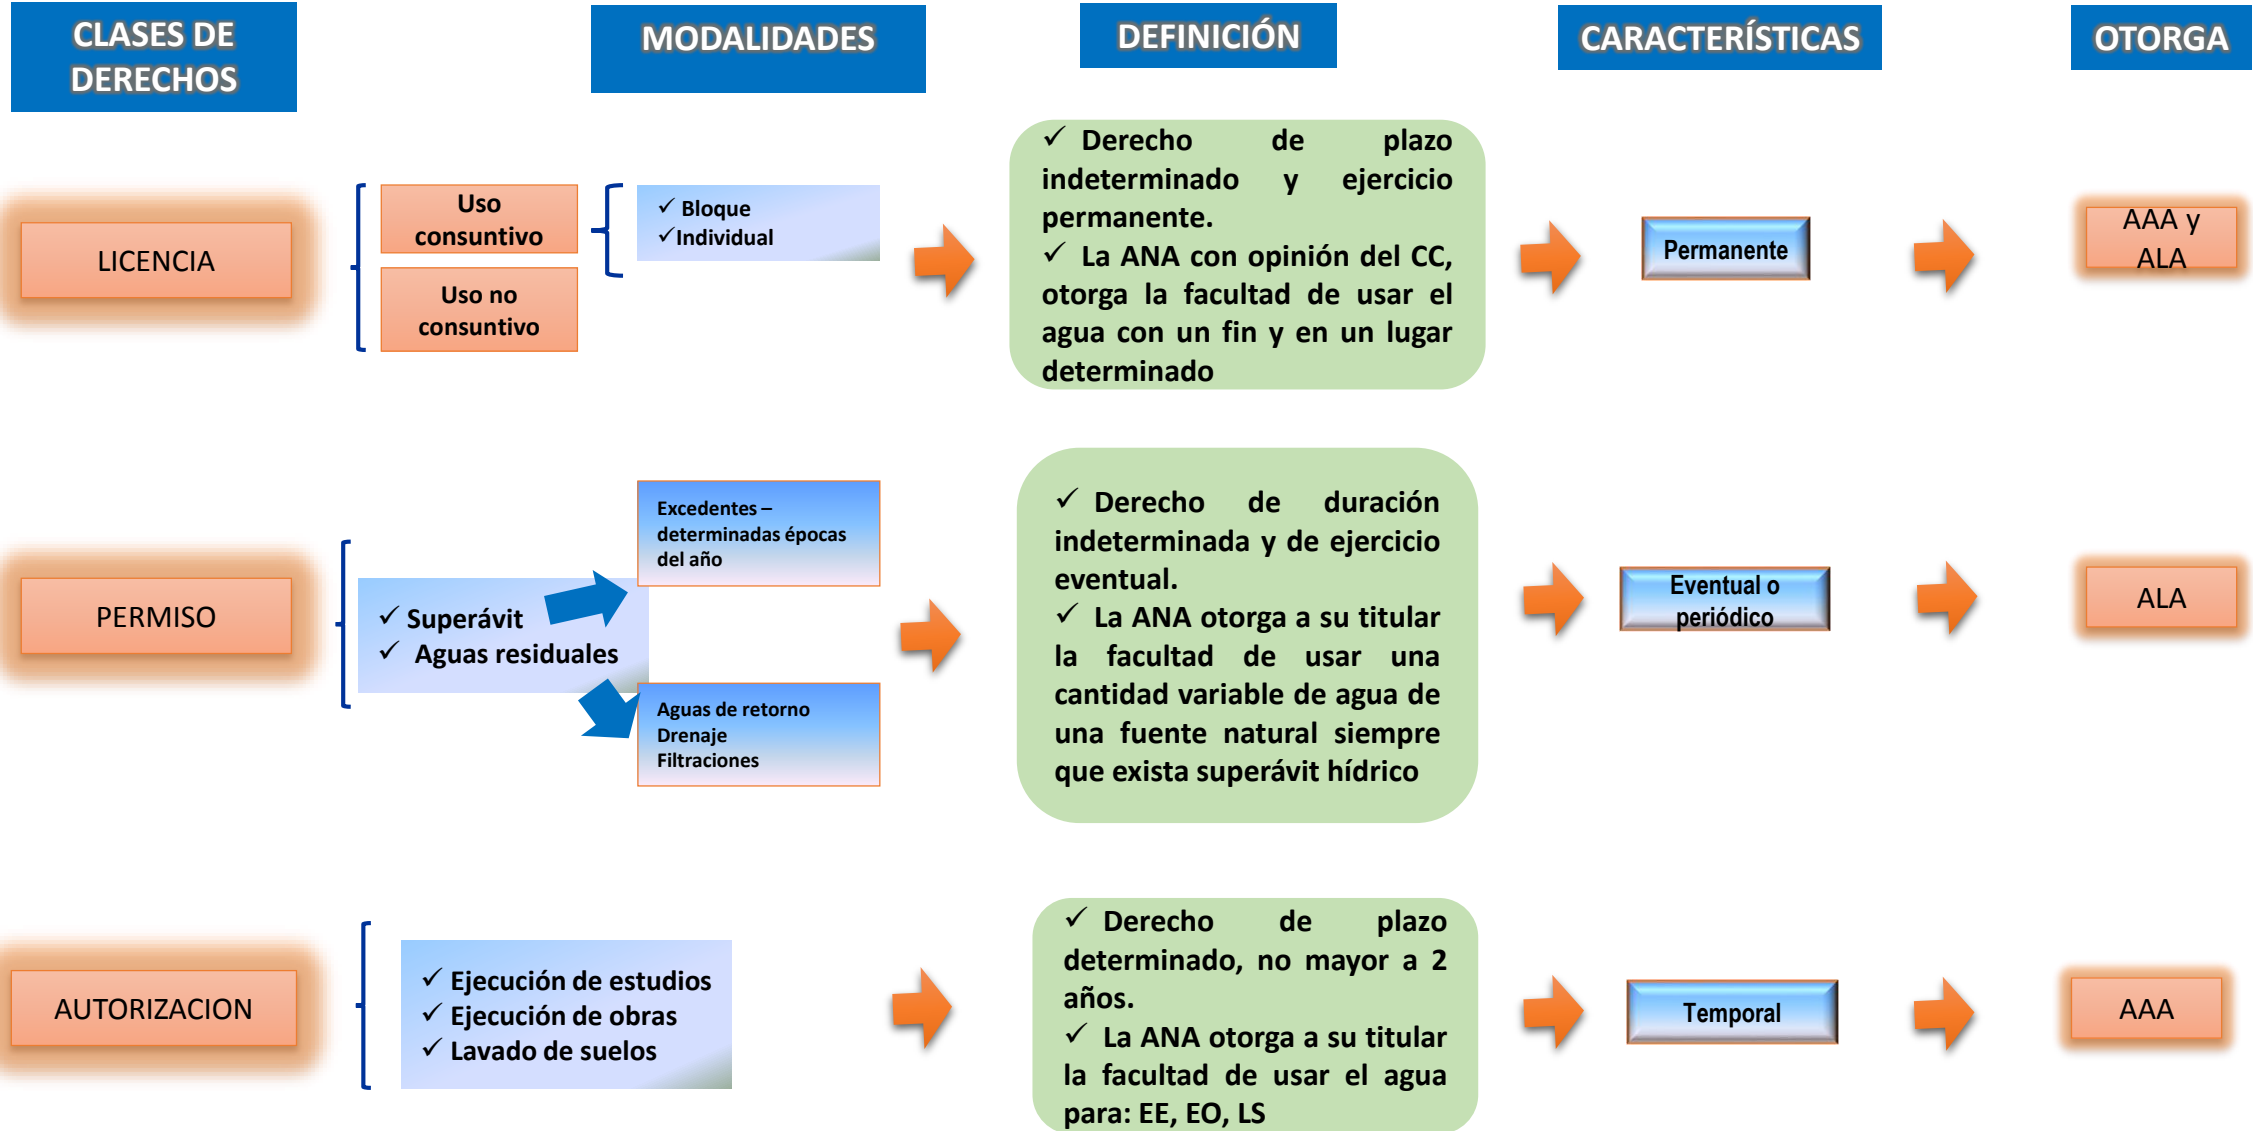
CLASES DE DERECHOS

MODALIDADES

DEFINICIÓN

CARACTERÍSTICAS

OTORGA

LICENCIA

Uso consuntivo

Uso no consuntivo

✓ Bloque
✓Individual

✓ Derecho de plazo indeterminado y ejercicio permanente.
✓ La ANA con opinión del CC, otorga la facultad de usar el agua con un fin y en un lugar determinado

Permanente

AAA y ALA

PERMISO

✓ Superávit
✓ Aguas residuales

Excedentes – determinadas épocas del año

Aguas de retorno
Drenaje
Filtraciones

✓ Derecho de duración indeterminada y de ejercicio eventual.
✓ La ANA otorga a su titular la facultad de usar una cantidad variable de agua de una fuente natural siempre que exista superávit hídrico

Eventual o periódico

ALA

AUTORIZACION

✓ Ejecución de estudios
✓ Ejecución de obras
✓ Lavado de suelos

✓ Derecho de plazo determinado, no mayor a 2 años.
✓ La ANA otorga a su titular la facultad de usar el agua para: EE, EO, LS

Temporal

AAA